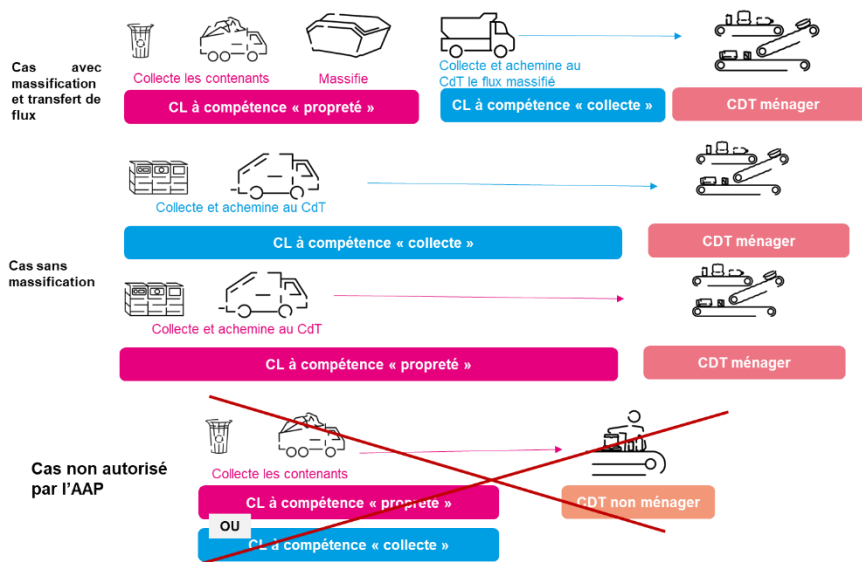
Cas avec massification et transfert de flux

Collecte les contenants

Massifie

Collecte et achemine au CdT le flux massifié

CL à compétence « propreté »

CL à compétence « collecte »

CDT ménager

Collecte et achemine au CdT

CL à compétence « collecte »

CDT ménager

Cas sans massification

Collecte et achemine au CdT

CL à compétence « propreté »

CDT ménager

Cas non autorisé par l'AAP

Collecte les contenants

CL à compétence « propreté »

CDT non ménager

OU

CL à compétence « collecte »